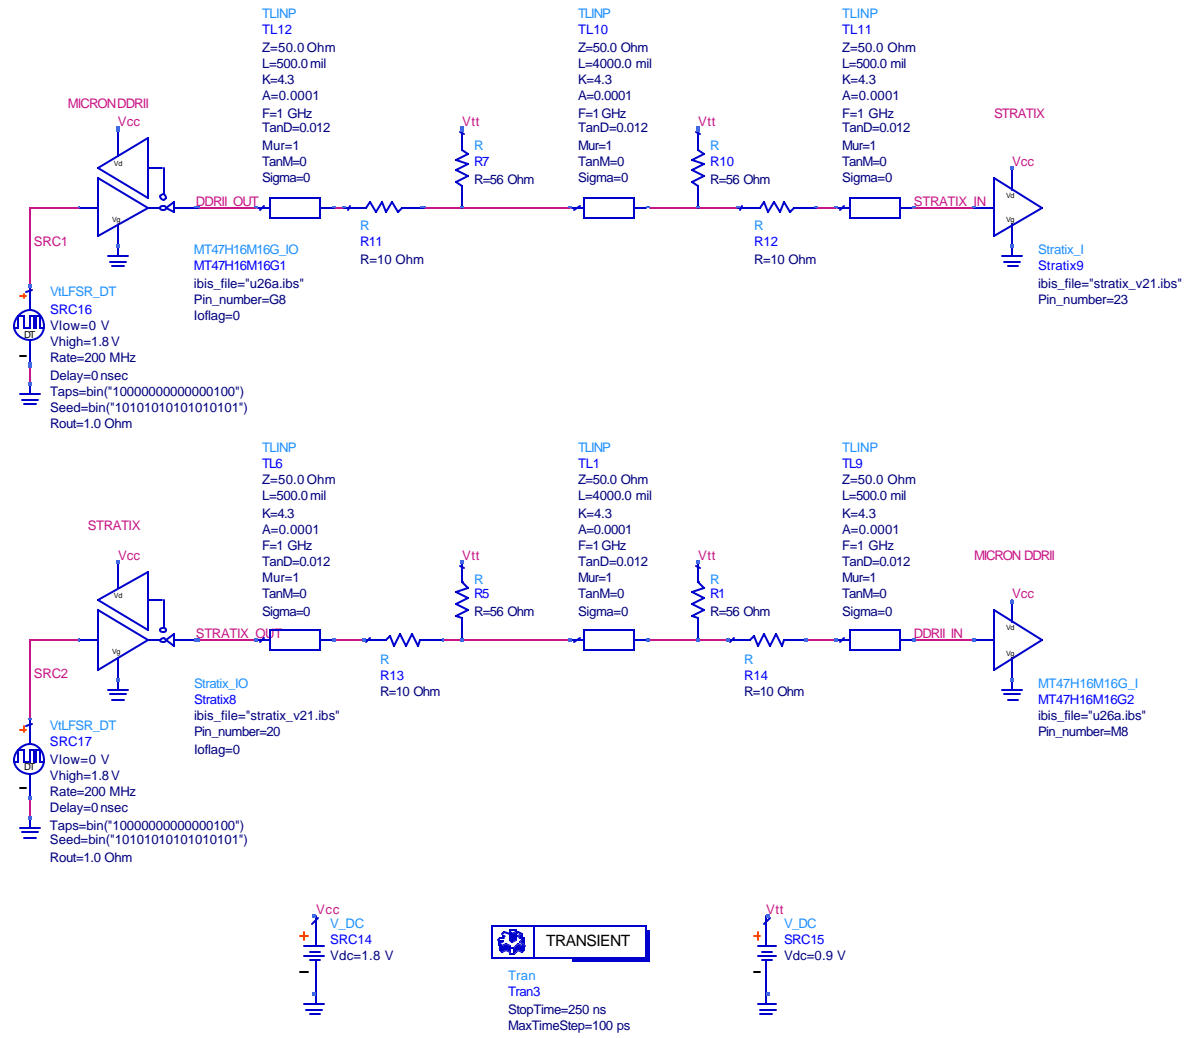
TLINP
TL12
Z=50.0 Ohm
L=500.0 mil
K=4.3
A=0.0001
F=1 GHz
TanD=0.012
Mur=1
TanM=0
Sigma=0

TLINP
TL10
Z=50.0 Ohm
L=4000.0 mil
K=4.3
A=0.0001
F=1 GHz
TanD=0.012
Mur=1
TanM=0
Sigma=0

TLINP
TL11
Z=50.0 Ohm
L=500.0 mil
K=4.3
A=0.0001
F=1 GHz
TanD=0.012
Mur=1
TanM=0
Sigma=0

MICRON DDRII
Vcc
Vd
Vg
DDRII_OUT
Vtt
R
R7
R=56 Ohm
Vtt
R
R10
R=56 Ohm
STRATIX
Vcc
Vd
Vg
STRATIX_IN

SRC1
R
R11
R=10 Ohm
R
R12
R=10 Ohm

MT47H16M16G_IO
MT47H16M16G1
ibis_file="u26a.ibs"
Pin_number=G8
Ioflag=0

Stratix_I
Stratix9
ibis_file="stratix_v21.ibs"
Pin_number=23

VtLFSR_DT
SRC16
Vlow=0 V
Vhigh=1.8 V
Rate=200 MHz
Delay=0 nsec
Taps=bin("10000000000000100")
Seed=bin("10101010101010101")
Rout=1.0 Ohm
DT

TLINP
TL6
Z=50.0 Ohm
L=500.0 mil
K=4.3
A=0.0001
F=1 GHz
TanD=0.012
Mur=1
TanM=0
Sigma=0

TLINP
TL1
Z=50.0 Ohm
L=4000.0 mil
K=4.3
A=0.0001
F=1 GHz
TanD=0.012
Mur=1
TanM=0
Sigma=0

TLINP
TL9
Z=50.0 Ohm
L=500.0 mil
K=4.3
A=0.0001
F=1 GHz
TanD=0.012
Mur=1
TanM=0
Sigma=0

STRATIX
Vcc
Vd
Vg
STRATIX_OUT
Vtt
R
R5
R=56 Ohm
Vtt
R
R1
R=56 Ohm
MICRON DDRII
Vcc
Vd
Vg
DDRII_IN

SRC2
R
R13
R=10 Ohm
R
R14
R=10 Ohm

Stratix_IO
Stratix8
ibis_file="stratix_v21.ibs"
Pin_number=20
Ioflag=0

MT47H16M16G_I
MT47H16M16G2
ibis_file="u26a.ibs"
Pin_number=M8

VtLFSR_DT
SRC17
Vlow=0 V
Vhigh=1.8 V
Rate=200 MHz
Delay=0 nsec
Taps=bin("10000000000000100")
Seed=bin("10101010101010101")
Rout=1.0 Ohm
DT

Vcc
V_DC
SRC14
Vdc=1.8 V

TRANSIENT
Tran
Tran3
StopTime=250 ns
MaxTimeStep=100 ps

Vtt
V_DC
SRC15
Vdc=0.9 V